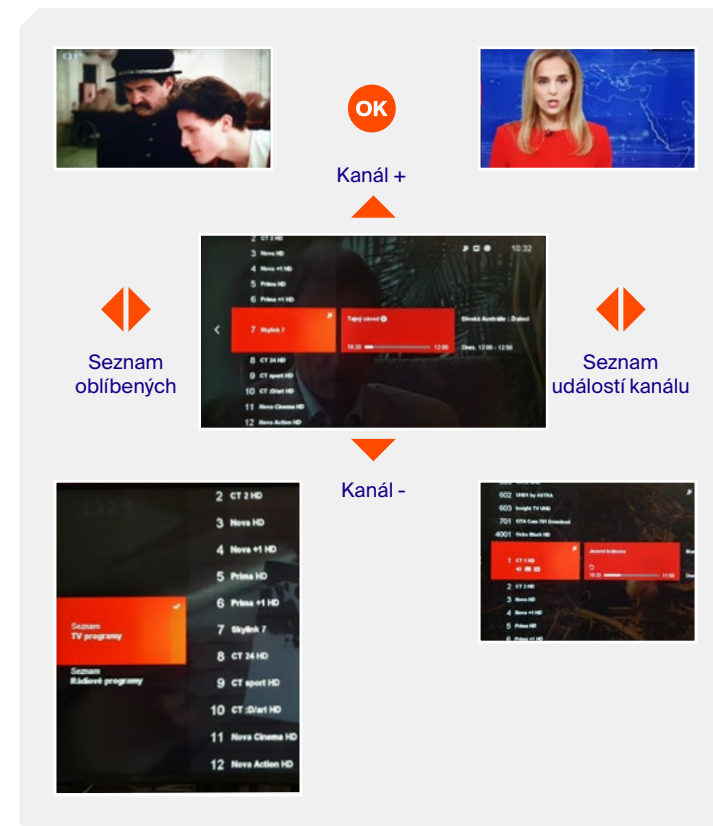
OK

Kanál +

2 CT 2 HD
3 Nova HD
4 Nova +1 HD
5 Prima HD
6 Prima +1 HD
7 Skylink 7
Tajný závod
10:20 12:00
Divoká Austrálie : Žraloci
Dnes, 12:00 - 12:50
8 CT 24 HD
9 CT sport HD
10 CT :D/art HD
11 Nova Cinema HD
12 Nova Action HD
10:32

Seznam oblíbených

Seznam událostí kanálu

Kanál -

2 CT 2 HD
3 Nova HD
4 Nova +1 HD
5 Prima HD
6 Prima +1 HD
7 Skylink 7
8 CT 24 HD
9 CT sport HD
10 CT :D/art HD
11 Nova Cinema HD
12 Nova Action HD
Seznam
TV programy
Seznam
Rádiové programy

602 UHD1 by ASTRA
603 Insight TV UHD
701 OTA Cam 701 Download
4001 Orlio Black HD
1 CT 1 HD
Jezerní knihovna
10:20 11:50
2 CT 2 HD
3 Nova HD
4 Nova +1 HD
5 Prima HD
6 Prima +1 HD